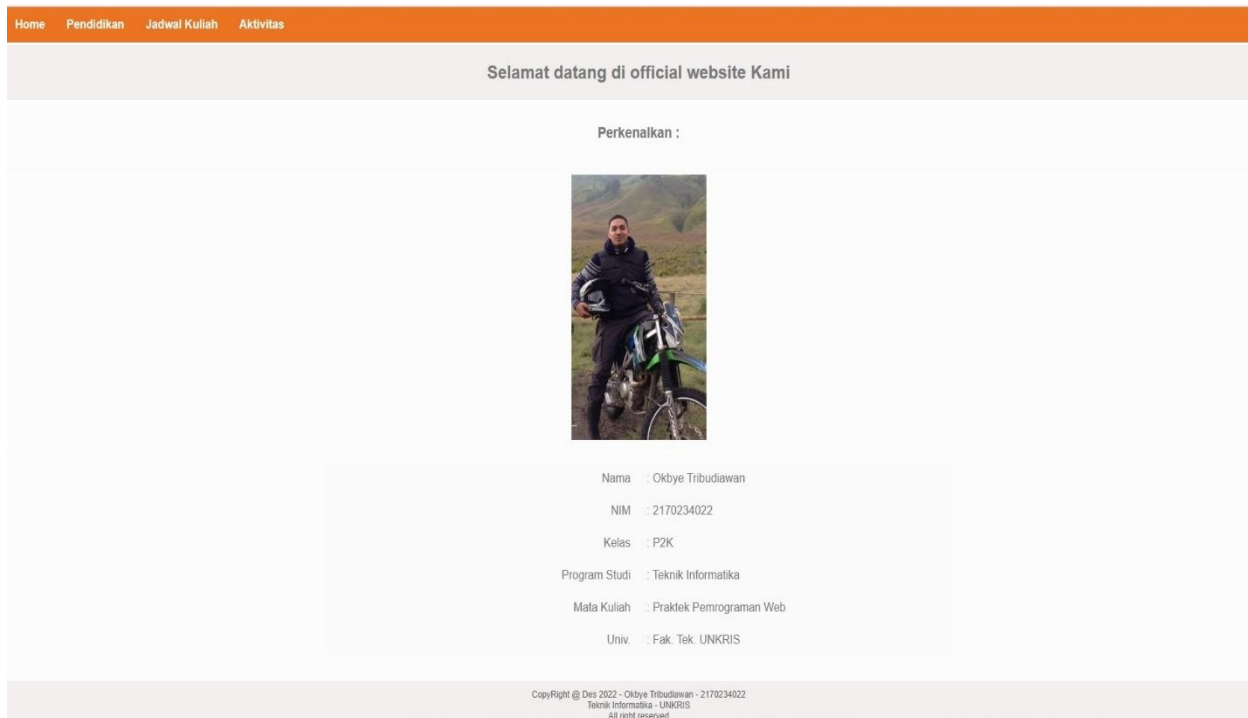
Home Pendidikan Jadwal Kuliah Aktivitas

Selamat datang di official website Kami

Perkenalkan :

| | |
|---|---|
| Nama | : Okbye Tribudiawan |
| NIM | : 2170234022 |
| Kelas | : P2K |
| Program Studi | : Teknik Informatika |
| Mata Kuliah | : Praktek Pemrograman Web |
| Univ. | : Fak. Tek. UNKRIS |

CopyRight @ Des 2022 - Okbye Tribudiawan - 2170234022
Teknik Informatika - UNKRIS
All right reserved